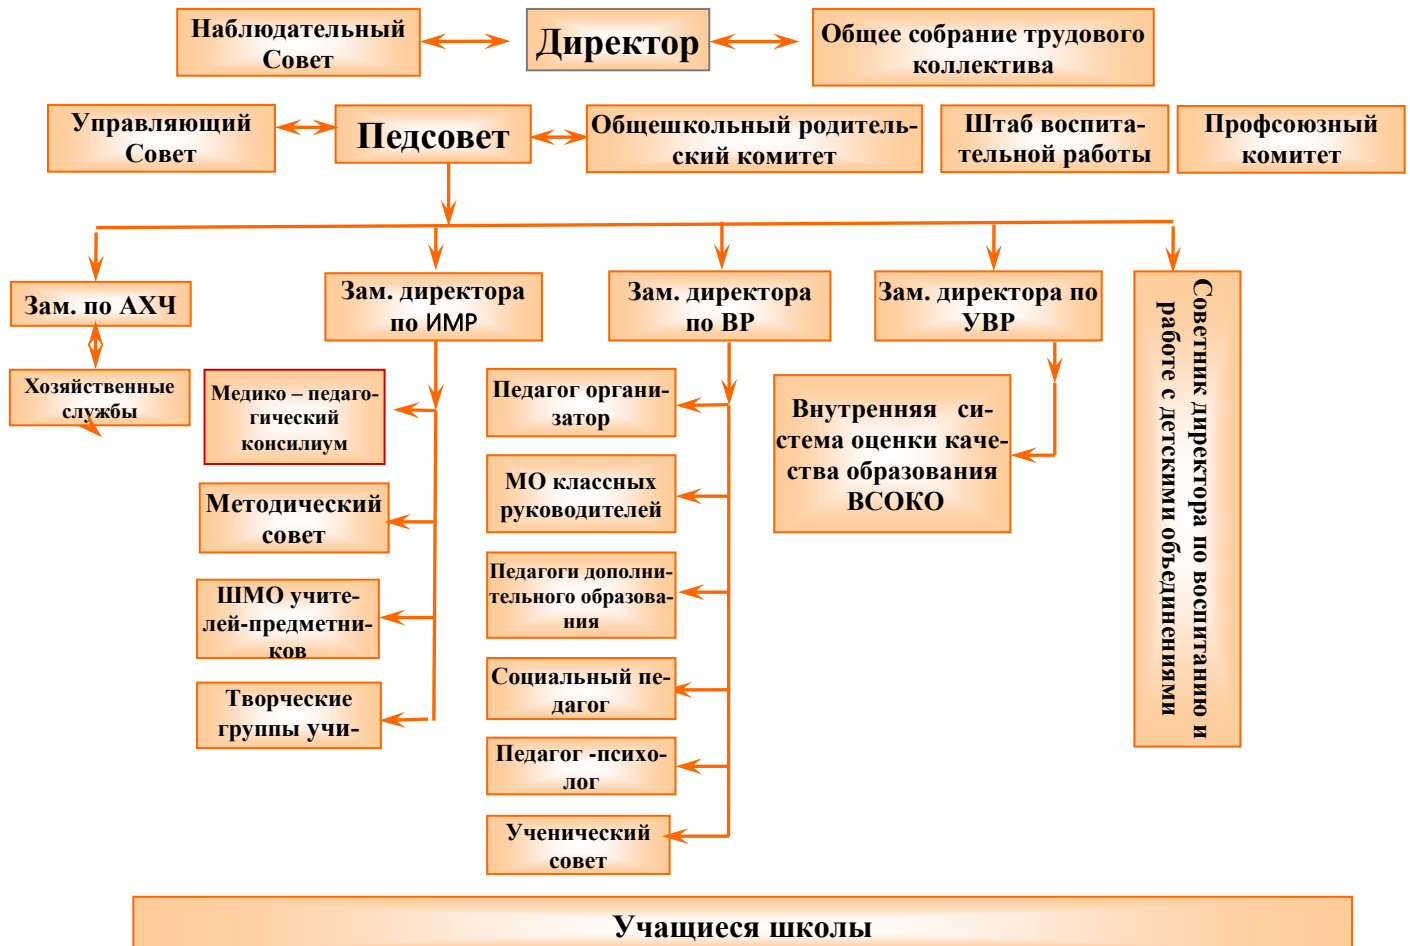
Наблюдательный Совет

Директор

Общее собрание трудового коллектива

Управляющий Совет

Педсовет

Общешкольный родительский комитет

Штаб воспитательной работы

Профсоюзный комитет

Зам. по АХЧ

Хозяйственные службы

Зам. директора по ИМР

Медико – педагогический консилиум

Методический совет

ШМО учителей-предметников

Творческие группы учи-

Зам. директора по ВР

Педагог организатор

МО классных руководителей

Педагоги дополнительного образования

Социальный педагог

Педагог -психолог

Ученический совет

Зам. директора по УВР

Внутренняя система оценки качества образования ВСОКО

Советник директора по воспитанию и работе с детскими объединениями

Учащиеся школы